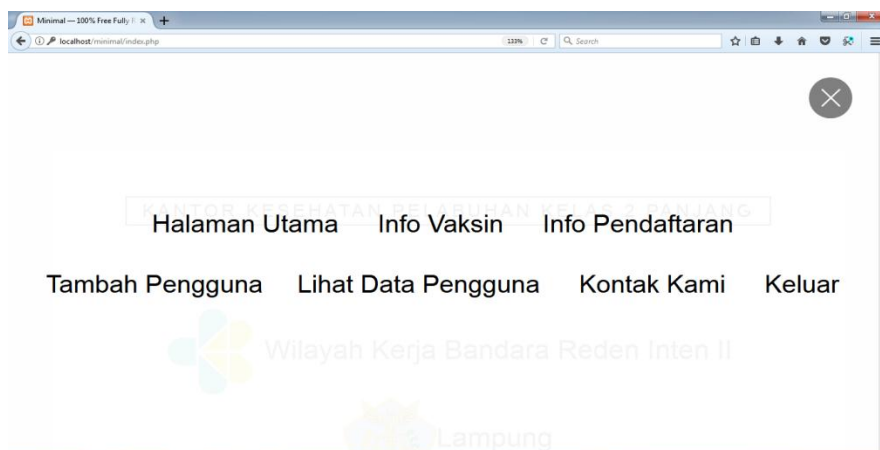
Minimal — 100% Free Fully
localhost/minimal/index.php
133%
Search

KANTOR KESEHATAN PELABUHAN KELAS 2 PANJANG

Halaman Utama Info Vaksin Info Pendaftaran

Tambah Pengguna Lihat Data Pengguna Kontak Kami Keluar

Wilayah Kerja Bandara Reden Inten II

Lampung